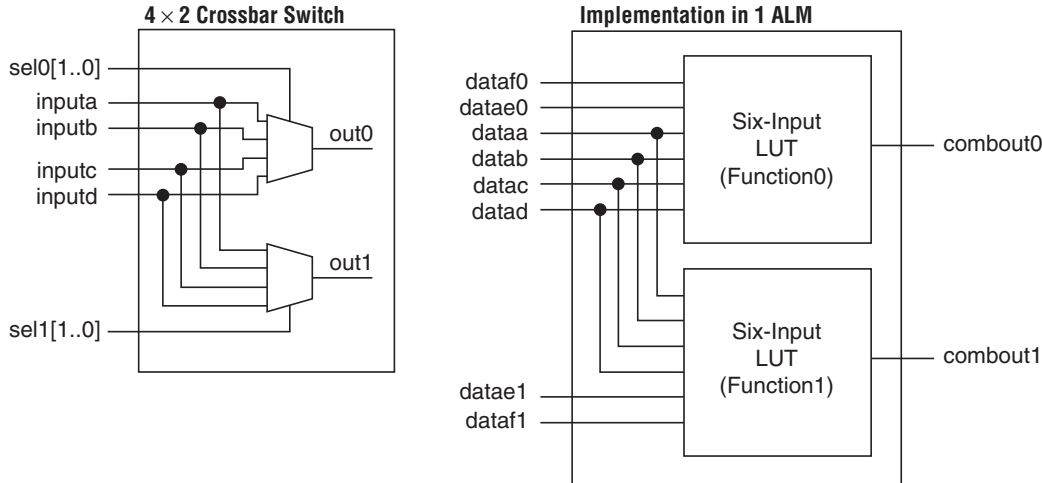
$4 \times 2$ Crossbar Switch

sel0[1..0]
inputa
inputb
inputc
inputd
out0
out1
sel1[1..0]

Implementation in 1 ALM

dataf0
datae0
dataa
datab
datac
datad
Six-Input LUT (Function0)
combout0
Six-Input LUT (Function1)
combout1
datae1
dataf1